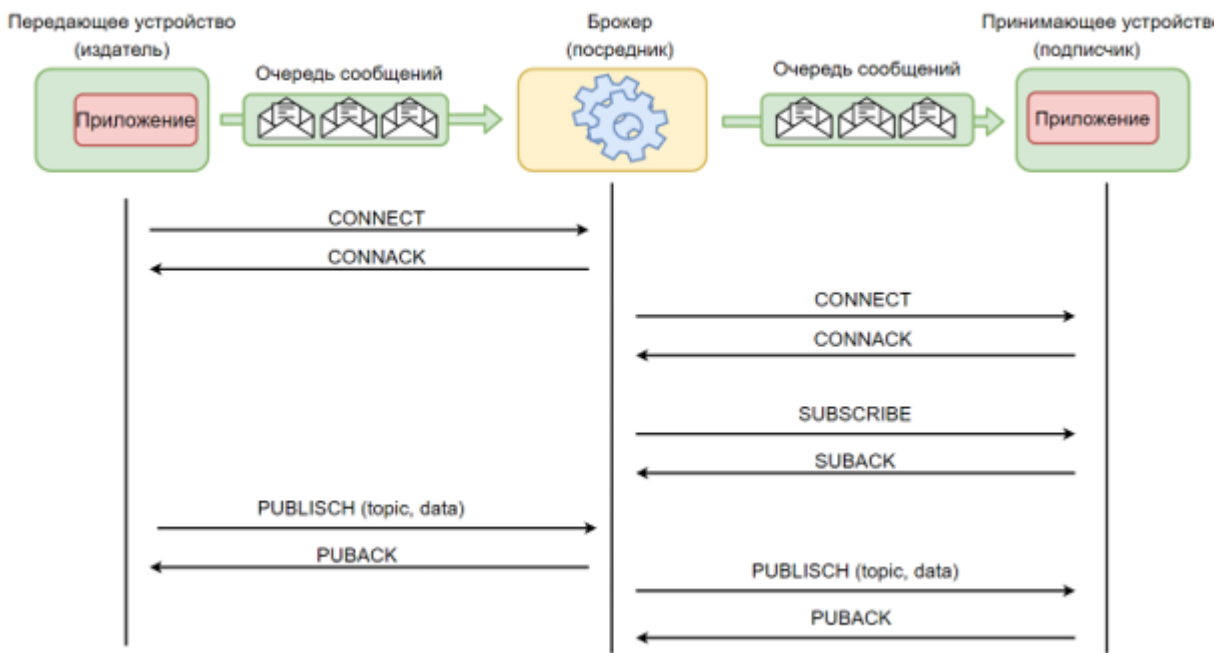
Передающее устройство (издатель)

Приложение

Очередь сообщений

Брокер (посредник)

Очередь сообщений

Принимающее устройств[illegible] (подписчик)

Приложение

CONNECT

CONNACK

CONNECT

CONNACK

SUBSCRIBE

SUBACK

PUBLISCH (topic, data)

PUBACK

PUBLISCH (topic, data)

PUBACK